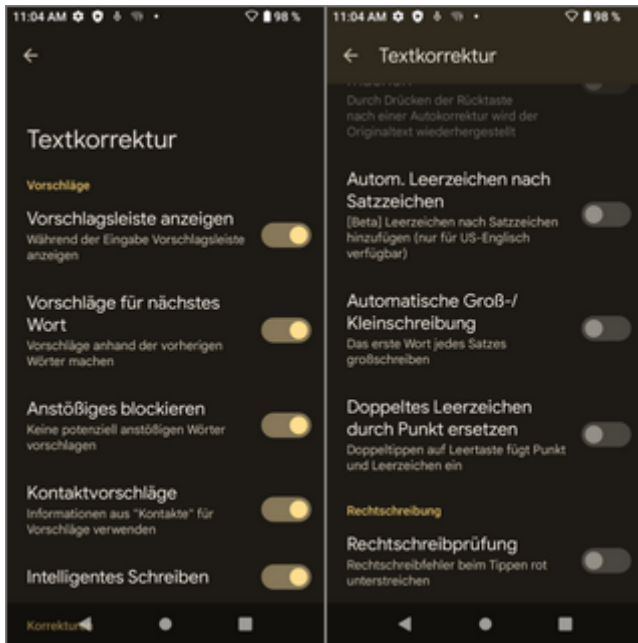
11:04 AM 98 %

Textkorrektur

Vorschläge

Vorschlagsleiste anzeigen
Während der Eingabe Vorschlagsleiste anzeigen

Vorschläge für nächstes Wort
Vorschläge anhand der vorherigen Wörter machen

Anstößiges blockieren
Keine potenziell anstößigen Wörter vorschlagen

Kontaktvorschläge
Informationen aus "Kontakte" für Vorschläge verwenden

Intelligentes Schreiben

Korrektur

11:04 AM 98 %

Textkorrektur

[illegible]
Durch Drücken der Rücktaste nach einer Autokorrektur wird der Originaltext wiederhergestellt

Autom. Leerzeichen nach Satzzeichen
[Beta] Leerzeichen nach Satzzeichen hinzufügen (nur für US-Englisch verfügbar)

Automatische Groß-/ Kleinschreibung
Das erste Wort jedes Satzes großschreiben

Doppeltes Leerzeichen durch Punkt ersetzen
Doppeltippen auf Leertaste fügt Punkt und Leerzeichen ein

Rechtschreibung

Rechtschreibprüfung
Rechtschreibfehler beim Tippen rot unterstreichen